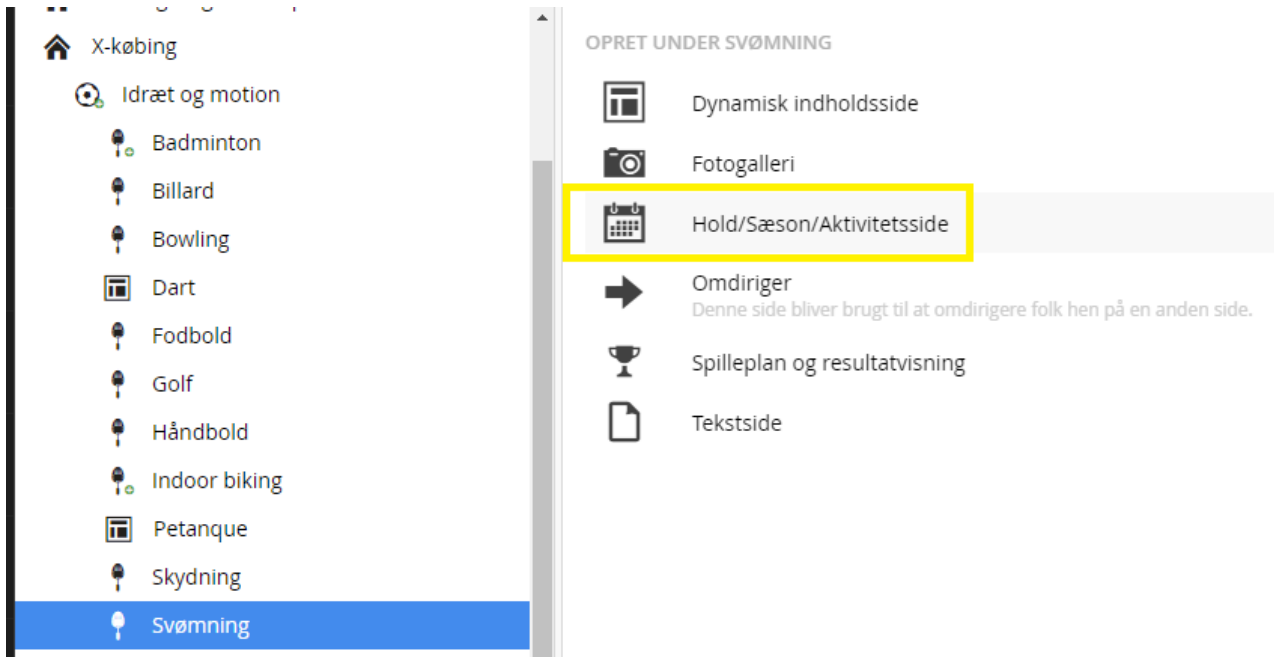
X-købing

Idræt og motion

Badminton

Billard

Bowling

Dart

Fodbold

Golf

Håndbold

Indoor biking

Petanque

Skydning

Svømning

OPRET UNDER SVØMNING

Dynamisk indholdsside

Fotogalleri

Hold/Sæson/Aktivitetsside

Omdiriger
Denne side bliver brugt til at omdirigere folk hen på en anden side.

Spilleplan og resultatvisning

Tekstside